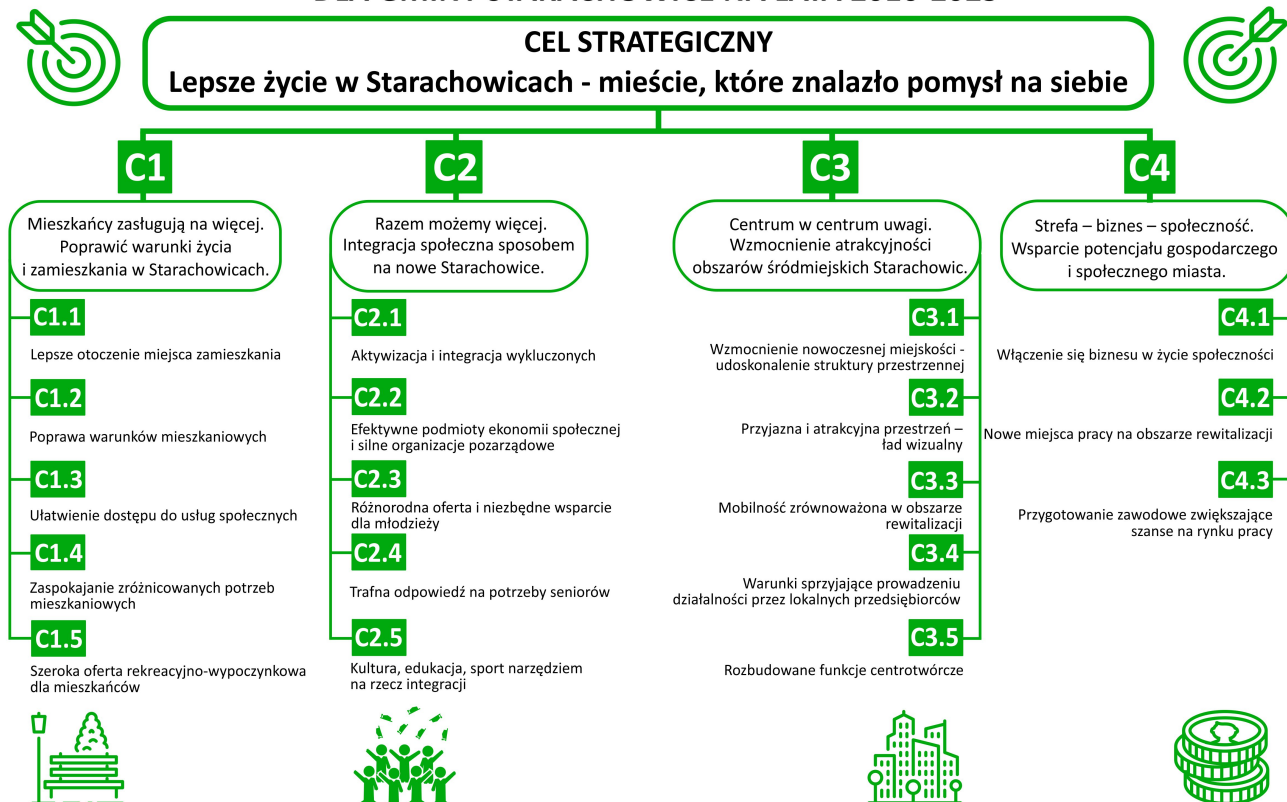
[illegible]

CEL STRATEGICZNY
Lepsze życie w Starachowicach - mieście, które znalazło pomysł na siebie

C1

Mieszkańcy zasługują na więcej. Poprawić warunki życia i zamieszkania w Starachowicach.

C1.1
Lepsze otoczenie miejsca zamieszkania

C1.2
Poprawa warunków mieszkaniowych

C1.3
Ułatwienie dostępu do usług społecznych

C1.4
Zaspokajanie zróżnicowanych potrzeb mieszkaniowych

C1.5
Szeroka oferta rekreacyjno-wypoczynkowa dla mieszkańców

C2

Razem możemy więcej. Integracja społeczna sposobem na nowe Starachowice.

C2.1
Aktywizacja i integracja wykluczonych

C2.2
Efektywne podmioty ekonomii społecznej i silne organizacje pozarządowe

C2.3
Różnorodna oferta i niezbędne wsparcie dla młodzieży

C2.4
Trafna odpowiedź na potrzeby seniorów

C2.5
Kultura, edukacja, sport narzędziem na rzecz integracji

C3

Centrum w centrum uwagi. Wzmocnienie atrakcyjności obszarów śródmiejskich Starachowic.

C3.1
Wzmocnienie nowoczesnej miejskości - udoskonalenie struktury przestrzennej

C3.2
Przyjazna i atrakcyjna przestrzeń – ład wizualny

C3.3
Mobilność zrównoważona w obszarze rewitalizacji

C3.4
Warunki sprzyjające prowadzeniu działalności przez lokalnych przedsiębiorców

C3.5
Rozbudowane funkcje centrotwórcze

C4

Strefa – biznes – społeczność. Wsparcie potencjału gospodarczego i społecznego miasta.

C4.1
Włączenie się biznesu w życie społeczności

C4.2
Nowe miejsca pracy na obszarze rewitalizacji

C4.3
Przygotowanie zawodowe zwiększające szanse na rynku pracy